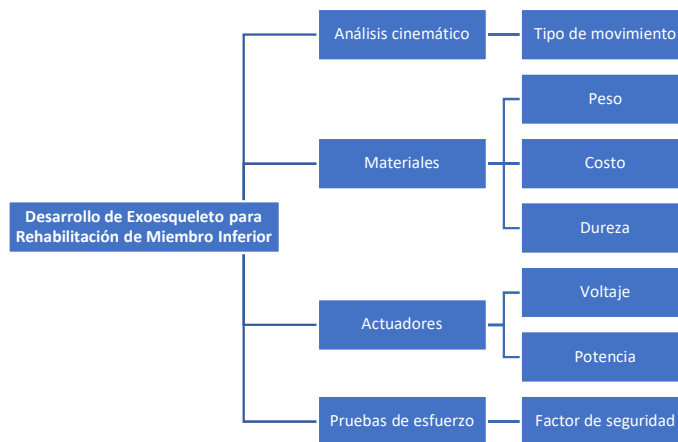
Desarrollo de Exoesqueleto para Rehabilitación de Miembro Inferior

Análisis cinemático

Tipo de movimiento

Materiales

Peso

Costo

Dureza

Actuadores

Voltaje

Potencia

Pruebas de esfuerzo

Factor de seguridad